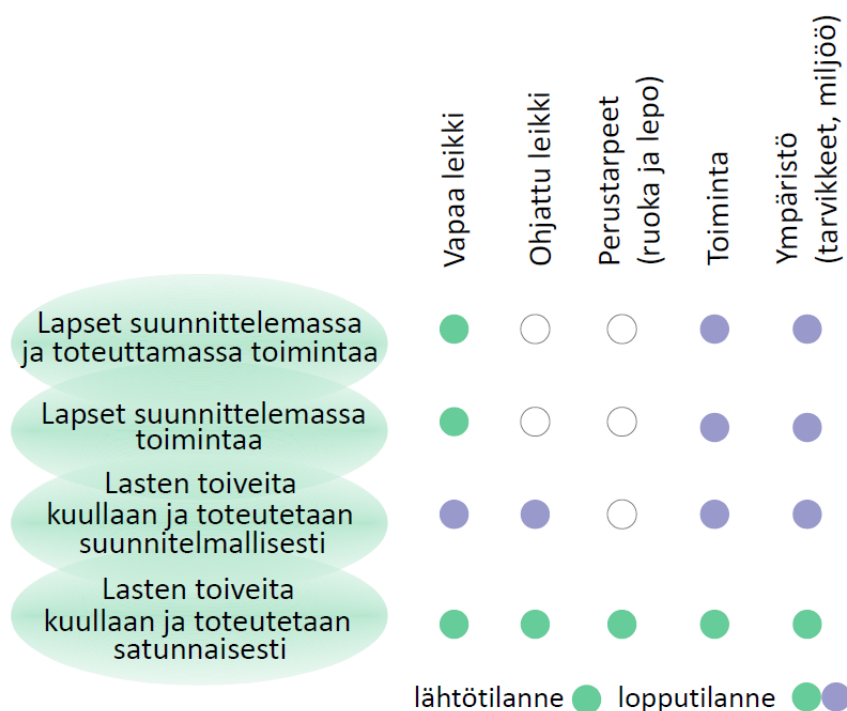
Vapaa leikki

Ohjattu leikki

Perustarpeet (ruoka ja lepo)

Toiminta

Ympäristö (tarvikkeet, miljöö)

Lapset suunnittelemassa ja toteuttamassa toimintaa

Lapset suunnittelemassa toimintaa

Lasten toiveita kuullaan ja toteutetaan suunnitelmallisesti

Lasten toiveita kuullaan ja toteutetaan satunnaisesti

lähtötilanne lopputilanne